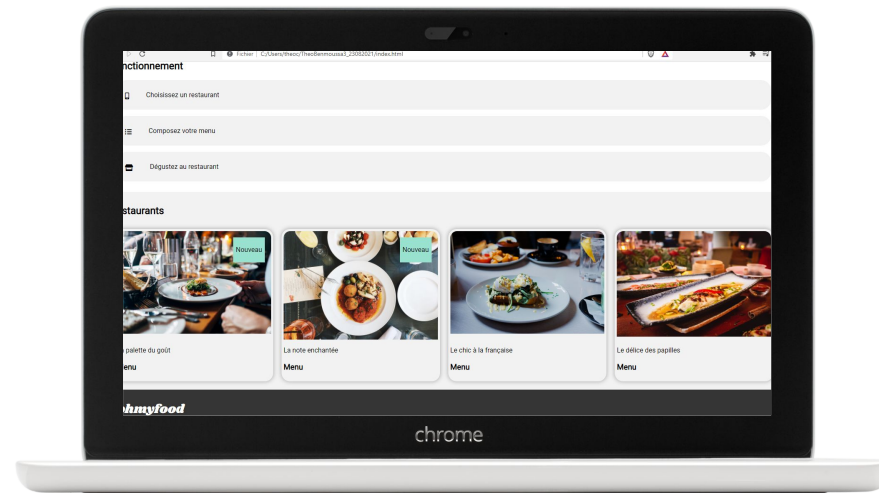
Fichier | C:/Users/theoc/TheoBenmoussa3_23082021/index.html

nctionnement

Choisissez un restaurant

Composez votre menu

Dégustez au restaurant

staurants

Nouveau

Nouveau

palette du goût

Menu

La note enchantée

Menu

Le chic à la française

Menu

Le délice des papilles

Menu

hmyfood

chrome